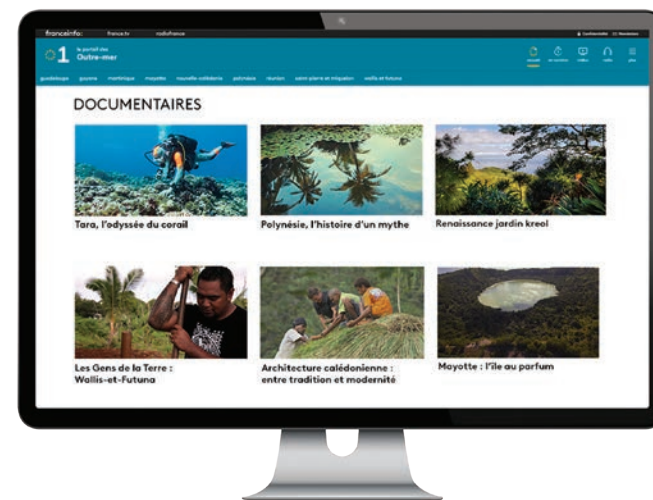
franceinfo: france.tv radiofrance

1 le portail des Outre-mer

guadeloupe guyane martinique mayotte nouvelle-calédonie polynésie réunion saint-pierre et miquelon wallis et futuna

DOCUMENTAIRES

Tara, l'odyssée du corail

Polynésie, l'histoire d'un mythe

Renaissance jardin kreol

Les Gens de la Terre : Wallis-et-Futuna

Architecture calédonienne : entre tradition et modernité

Mayotte : l'île au parfum